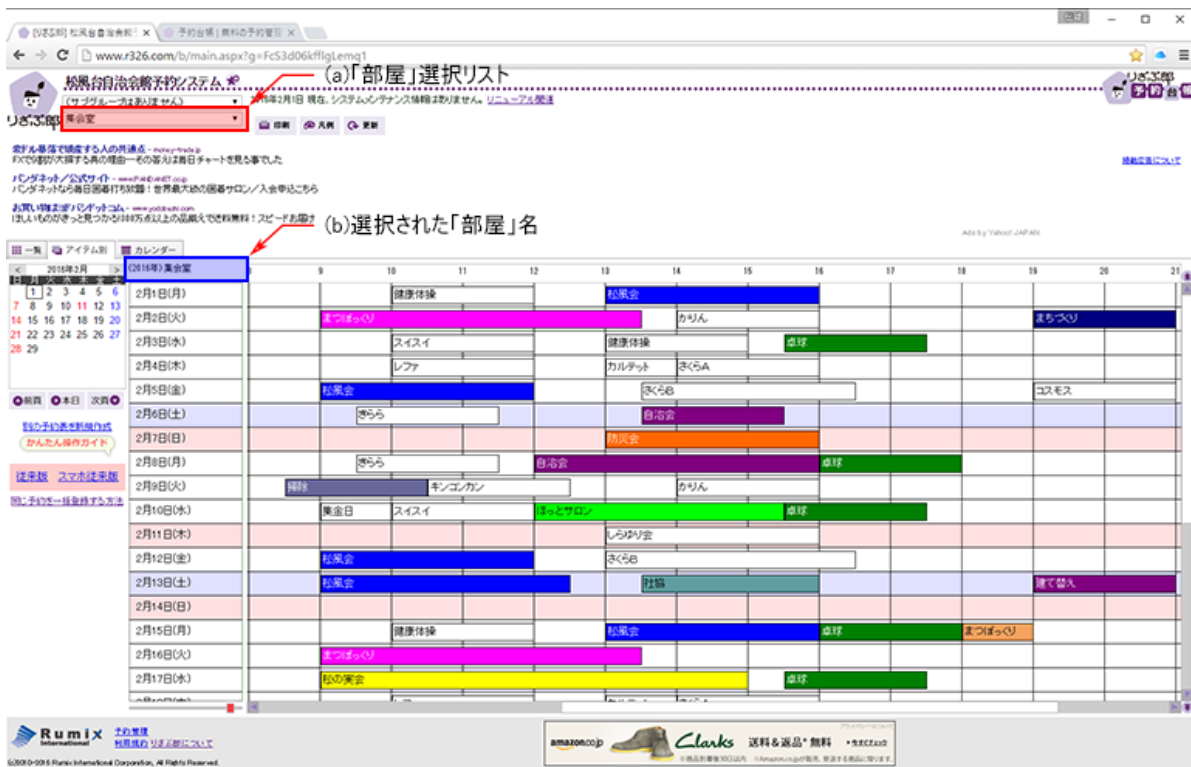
[りざぶ郎] 松風台自治会館 × | 予約台帳 | 無料の予約管理 ×
www.r326.com/b/main.aspx?g=Fc53d06kfflgLemq1

松風台自治会館予約システム
(a)「部屋」選択リスト
(サブグループはありません)
集会室
2016年2月1日 現在、システムメンテナンス情報はありません。リニューアル関連
印刷 凡例 更新
りざぶ郎

米ドル暴落で損失する人の共通点
FXで9割が大損する真の理由ーその答えは毎日チャートを見る事でした
パンダネット／公式サイト
パンダネットなら毎日囲碁打ち放題！世界最大級の囲碁サロン／入会申込こちら
お買い物はポンパレモールコム
ほしいものがきっと見つかる!38万点以上の品揃えで送料無料！スピードお届け
(b)選択された「部屋」名
Ads by Yahoo! JAPAN
検索広告について

一覧 アイテム別 カレンダー
(2016年)集会室
< 2016年2月 >
日 月 火 水 木 金 土
1 2 3 4 5 6
7 8 9 10 11 12 13
14 15 16 17 18 19 20
21 22 23 24 25 26 27
28 29
前頁 本日 次頁
別の予約表を新規作成
かんたん操作ガイド
従来版 スマホ従来版
同じ予約を一括登録する方法

| | 9 | 10 | 11 | 12 | 13 | 14 | 15 | 16 | 17 | 18 | 19 | 20 | 21 |
|---|---|---|---|---|---|---|---|---|---|---|---|---|---|
| 2月1日(月) | 健康体操 | 松風会 | | | | | | | | | | | |
| 2月2日(火) | まつぼっくり | かりん | まちづくり | | | | | | | | | | |
| 2月3日(水) | スイスイ | 健康体操 | 卓球 | | | | | | | | | | |
| 2月4日(木) | レファ | カルテット | さくらA | | | | | | | | | | |
| 2月5日(金) | 松風会 | さくらB | コスモス | | | | | | | | | | |
| 2月6日(土) | きらら | 自治会 | | | | | | | | | | | |
| 2月7日(日) | 防災会 | | | | | | | | | | | | |
| 2月8日(月) | きらら | 自治会 | 卓球 | | | | | | | | | | |
| 2月9日(火) | 掃除 | キンコンカン | かりん | | | | | | | | | | |
| 2月10日(水) | 集金日 | スイスイ | ほっとサロン | 卓球 | | | | | | | | | |
| 2月11日(木) | しらゆり会 | | | | | | | | | | | | |
| 2月12日(金) | 松風会 | さくらB | | | | | | | | | | | |
| 2月13日(土) | 松風会 | 社協 | 建て替え | | | | | | | | | | |
| 2月14日(日) | | | | | | | | | | | | | |
| 2月15日(月) | 健康体操 | 松風会 | 卓球 | まつぼっくり | | | | | | | | | |
| 2月16日(火) | まつぼっくり | | | | | | | | | | | | |
| 2月17日(水) | 松の実会 | 卓球 | | | | | | | | | | | |

Rumix International
予約管理
利用規約 りざぶ郎について
©2010-2016 Rumix International Corporation, All Rights Reserved.
amazon.co.jp Clarks 送料＆返品* 無料 今すぐチェック